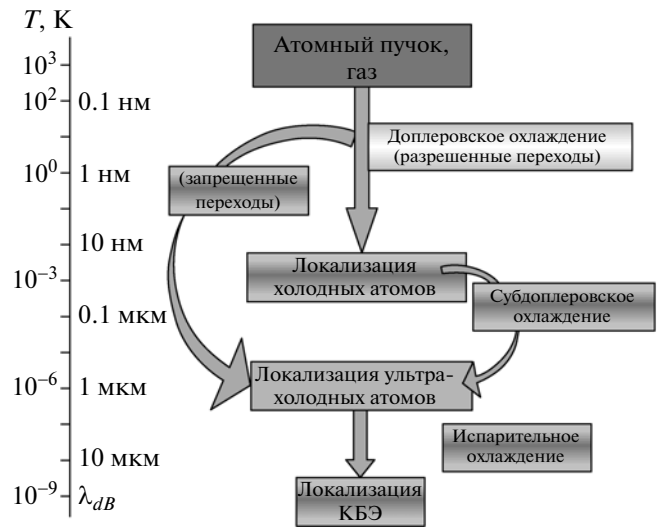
$T$, K

$10^3$

$10^2$ 0.1 нм

$10^0$ 1 нм

10 нм

$10^{-3}$

0.1 мкм

$10^{-6}$ 1 мкм

10 мкм

$10^{-9}$ $\lambda_{dB}$

Атомный пучок, газ

Доплеровское охлаждение (разрешенные переходы)

(запрещенные переходы)

Локализация холодных атомов

Субдоплеровское охлаждение

Локализация ультрахолодных атомов

Испарительное охлаждение

Локализация КБЭ